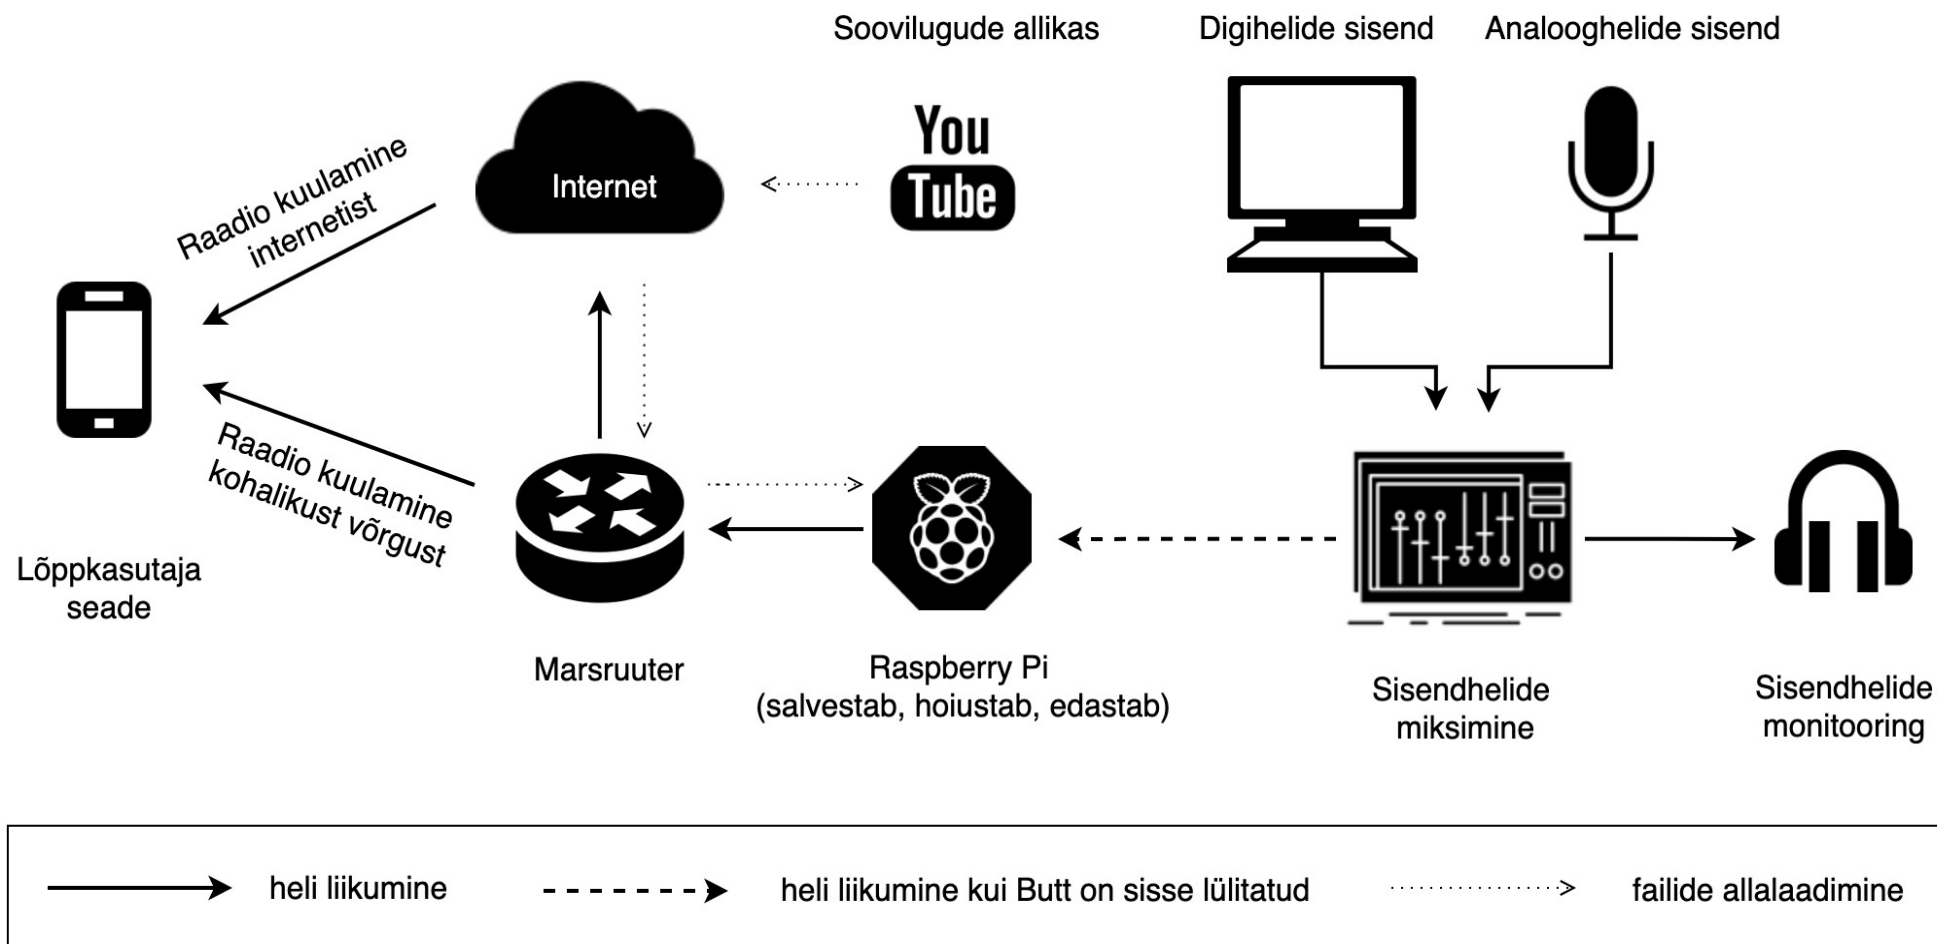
Soovilugude allikas

Digihelide sisend

Analooghelide sisend

Internet

You Tube

Raadio kuulamine internetist

Raadio kuulamine kohalikust võrgust

Lõppkasutaja seade

Marsruuter

Raspberry Pi (salvestab, hoiustab, edastab)

Sisendhelide miksimine

Sisendhelide monitooring

heli liikumine

heli liikumine kui Butt on sisse lülitatud

failide allalaadimine